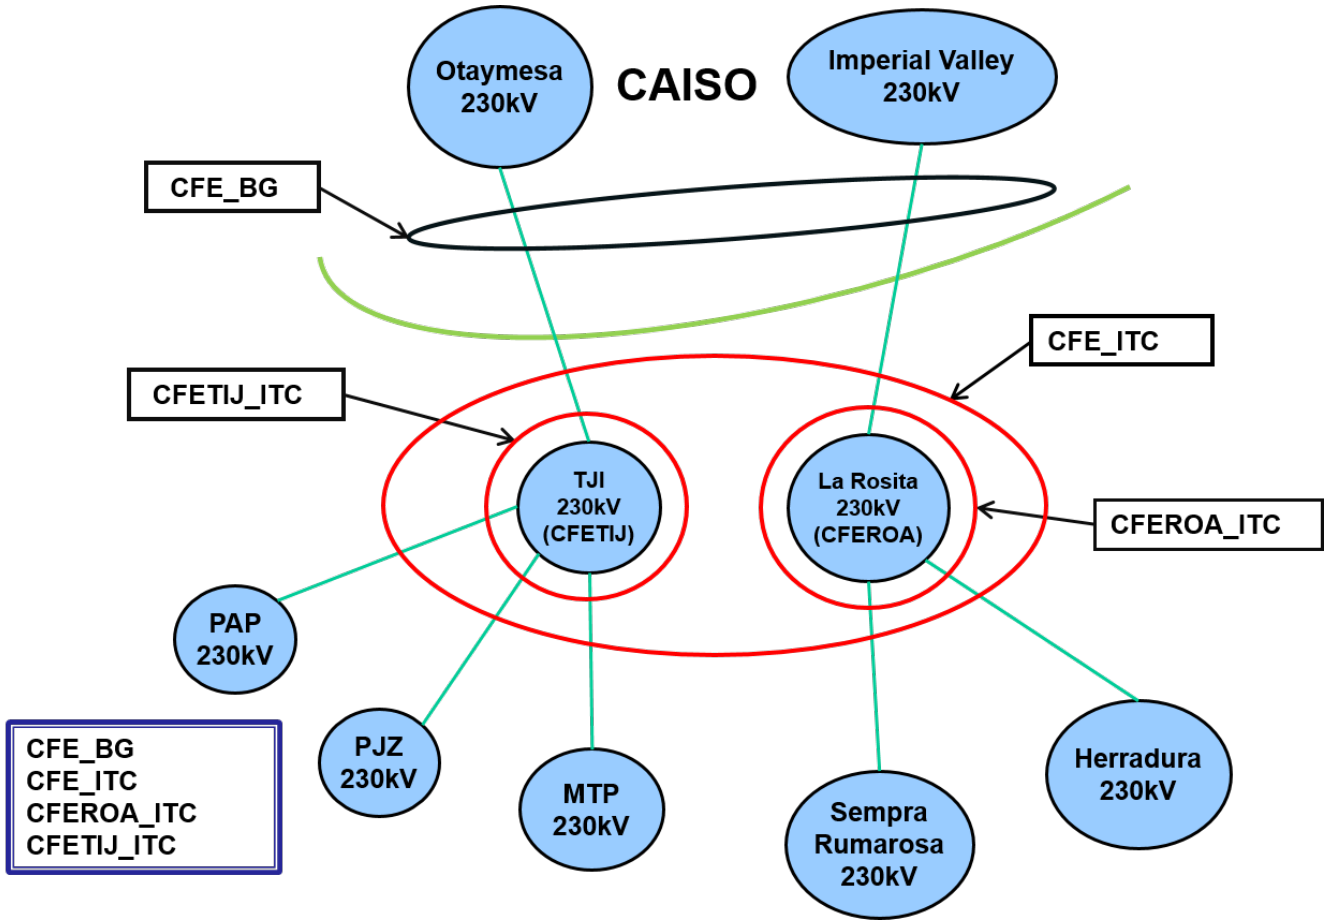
Otaymesa 230kV

CAISO

Imperial Valley 230kV

CFE_BG

CFE_ITC

CFETIJ_ITC

TJI 230kV (CFETIJ)

La Rosita 230kV (CFEROA)

CFEROA_ITC

PAP 230kV

PJZ 230kV

MTP 230kV

Sempra Rumarosa 230kV

Herradura 230kV

CFE_BG
CFE_ITC
CFEROA_ITC
CFETIJ_ITC